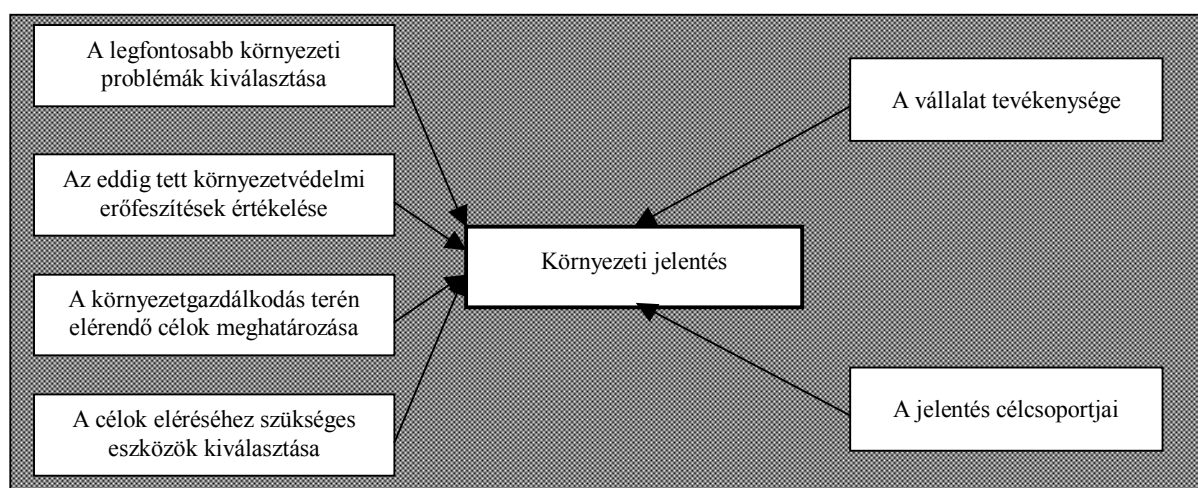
A legfontosabb környezeti problémák kiválasztása

Az eddig tett környezetvédelmi erőfeszítések értékelése

A környezetgazdálkodás terén elérendő célok meghatározása

A célok eléréséhez szükséges eszközök kiválasztása

Környezeti jelentés

A vállalat tevékenysége

A jelentés célcsoportjai